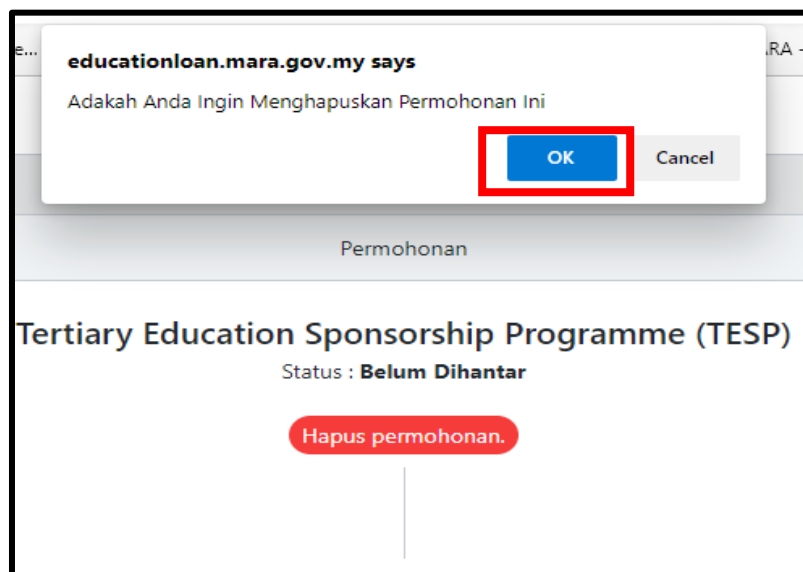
e... RA -

educationloan.mara.gov.my says

Adakah Anda Ingin Menghapuskan Permohonan Ini

OK

Cancel

Permohonan

Tertiary Education Sponsorship Programme (TESP)

Status : **Belum Dihantar**

Hapus permohonan.